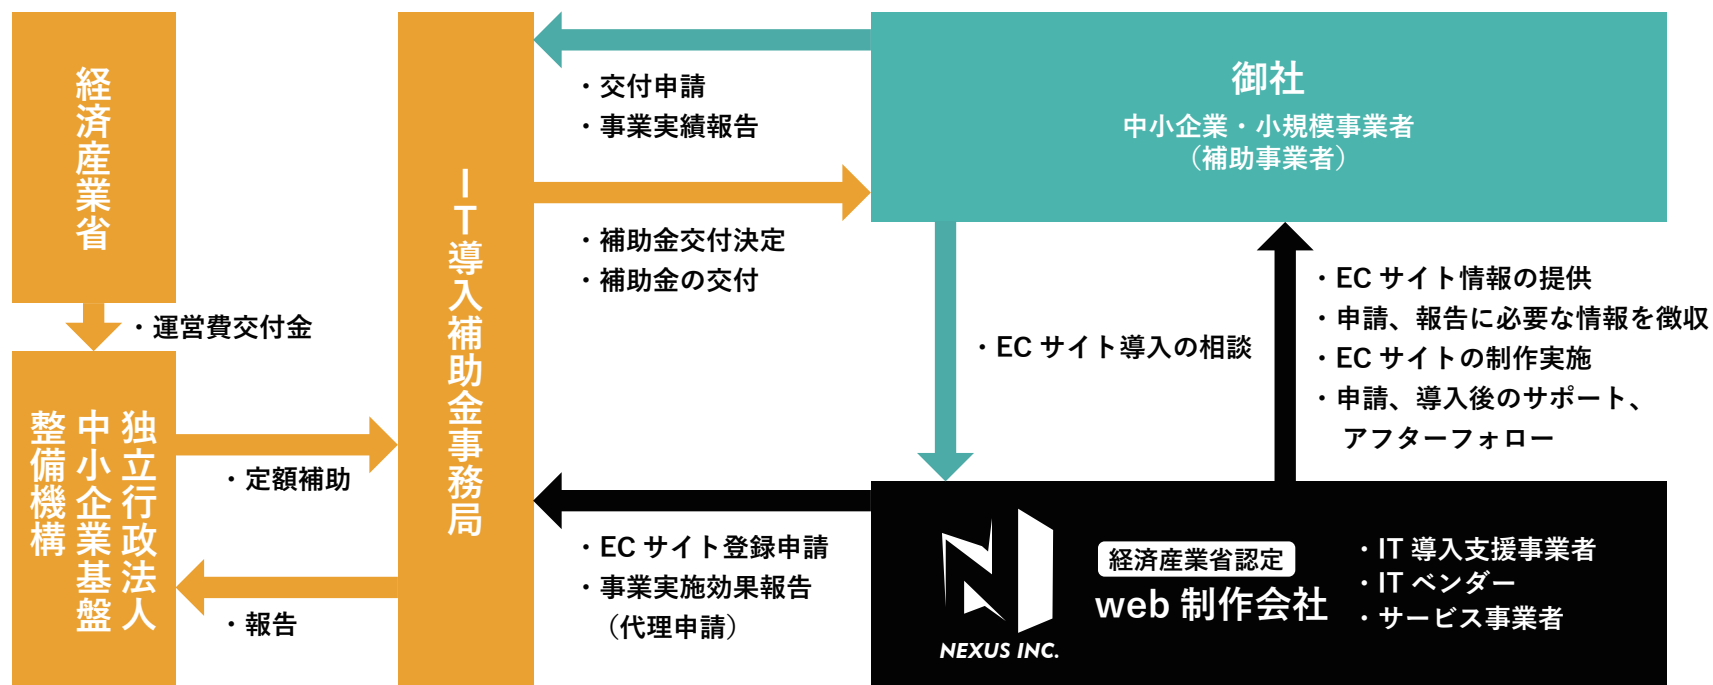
経済産業省

・運営費交付金

独立行政法人
中小企業基盤
整備機構

・定額補助

・報告

IT導入補助金事務局

・交付申請
・事業実績報告

・補助金交付決定
・補助金の交付

・ECサイト登録申請
・事業実施効果報告
（代理申請）

御社
中小企業・小規模事業者
（補助事業者）

・ECサイト導入の相談

・ECサイト情報の提供
・申請、報告に必要な情報を徴収
・ECサイトの制作実施
・申請、導入後のサポート、
アフターフォロー

NEXUS INC.
経済産業省認定
web制作会社

・IT導入支援事業者
・ITベンダー
・サービス事業者